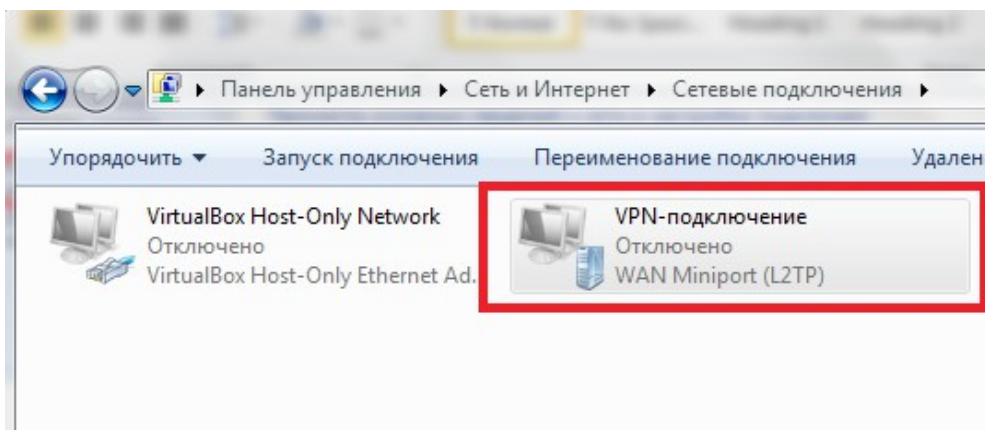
▸ Панель управления ▸ Сеть и Интернет ▸ Сетевые подключения ▸

Упорядочить ▾ Запуск подключения Переименование подключения Удален

VirtualBox Host-Only Network
Отключено
VirtualBox Host-Only Ethernet Ad...

VPN-подключение
Отключено
WAN Miniport (L2TP)